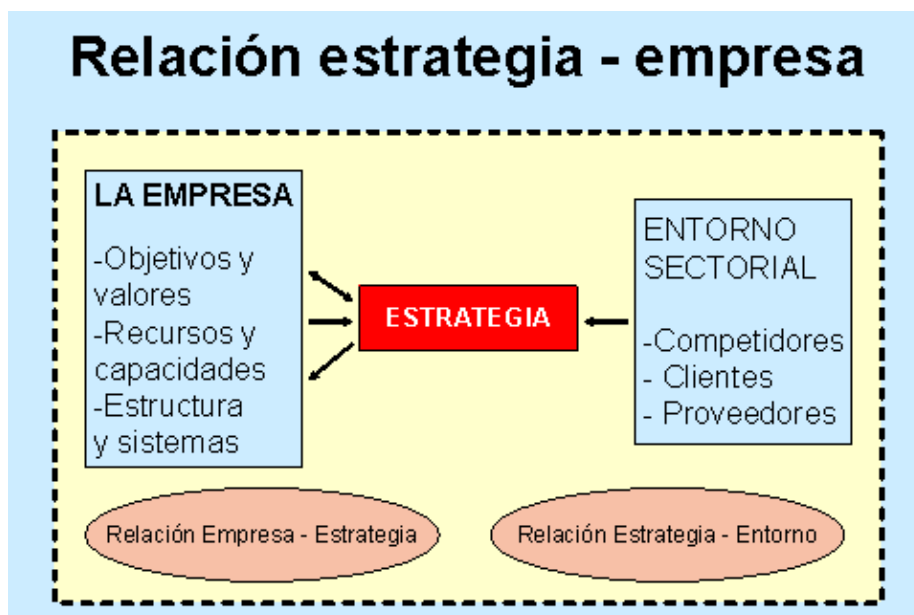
Relación estrategia - empresa

LA EMPRESA

-Objetivos y valores
-Recursos y capacidades
-Estructura y sistemas

ESTRATEGIA

ENTORNO SECTORIAL

-Competidores
- Clientes
- Proveedores

Relación Empresa - Estrategia

Relación Estrategia - Entorno